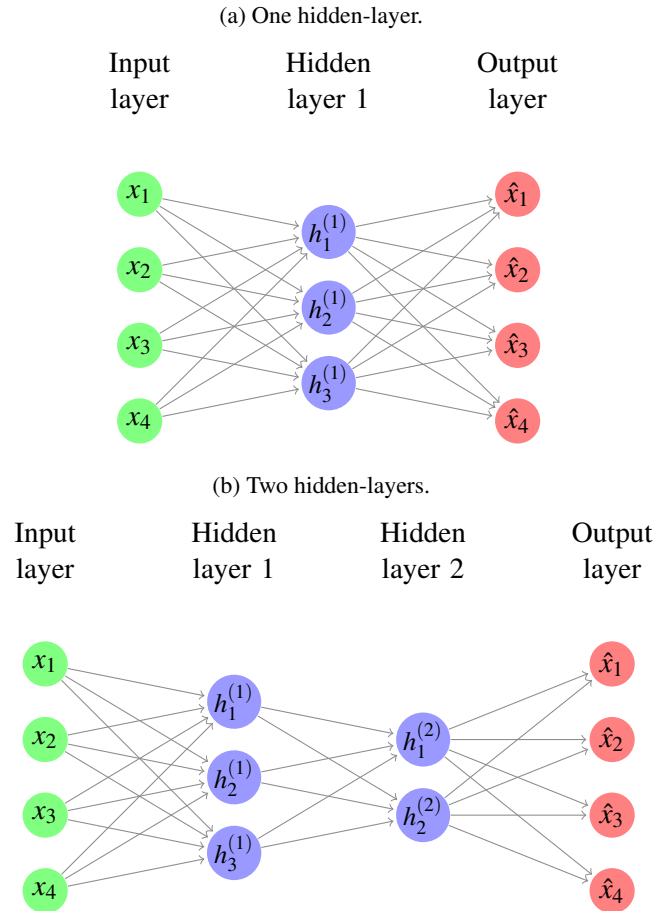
(a) One hidden-layer.

Input layer

Hidden layer 1

Output layer

$x_1$

$x_2$

$x_3$

$x_4$

$h_1^{(1)}$

$h_2^{(1)}$

$h_3^{(1)}$

$\hat{x}_1$

$\hat{x}_2$

$\hat{x}_3$

$\hat{x}_4$

(b) Two hidden-layers.

Input layer

Hidden layer 1

Hidden layer 2

Output layer

$x_1$

$x_2$

$x_3$

$x_4$

$h_1^{(1)}$

$h_2^{(1)}$

$h_3^{(1)}$

$h_1^{(2)}$

$h_2^{(2)}$

$\hat{x}_1$

$\hat{x}_2$

$\hat{x}_3$

$\hat{x}_4$